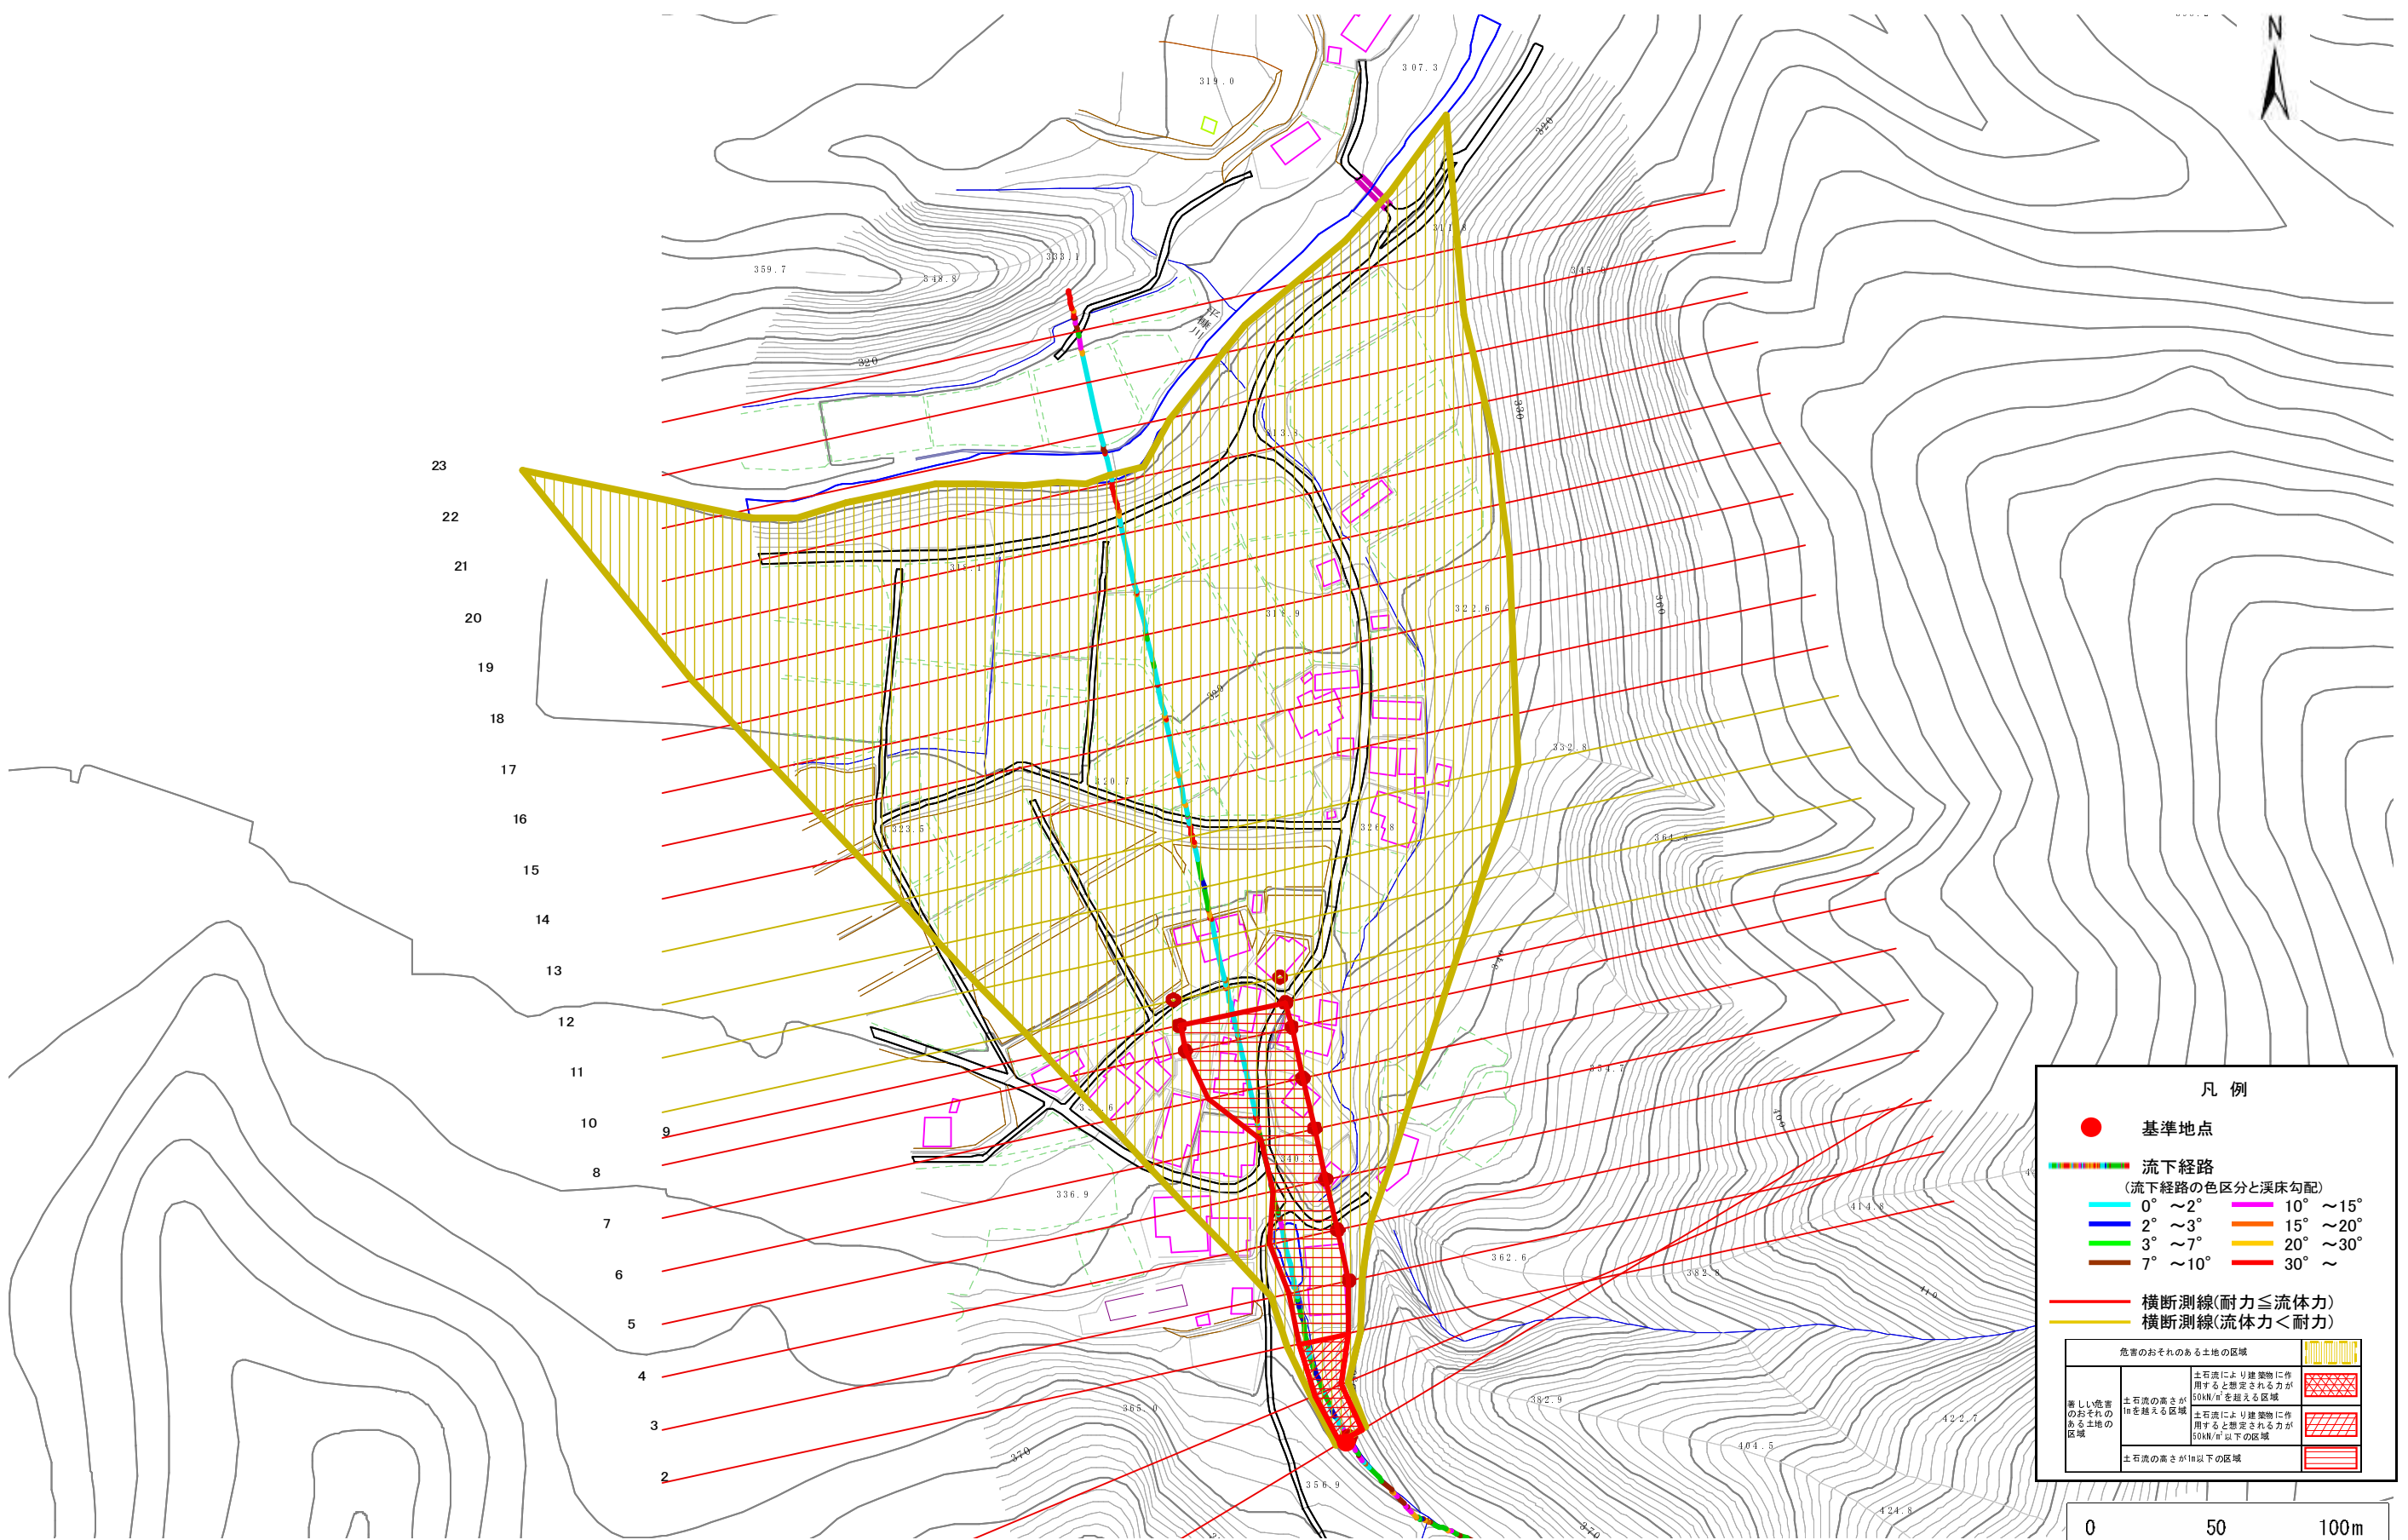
N

307.3
319.0
320
359.7
348.8
333.1
320
313.3
315
318.9
322.6
300
320
332.8
320.7
323.5
324.8
364.8
340.3
336.9
362.6
382.8
382.9
365.9
370
356.9
404.5
414.8
422.7
424.8
410
370

23
22
21
20
19
18
17
16
15
14
13
12
11
10
9
8
7
6
5
4
3
2

凡　例

基準地点

流下経路
（流下経路の色区分と渓床勾配）

| | |
|---|---|
| 0°　～2° | 10°　～15° |
| 2°　～3° | 15°　～20° |
| 3°　～7° | 20°　～30° |
| 7°　～10° | 30°　～ |

横断測線(耐力≦流体力)
横断測線(流体力＜耐力)

| 危害のおそれのある土地の区域 | | |
|---|---|---|
| 著しい危害のおそれのある土地の区域 | 土石流の高さが1mを越える区域 | 土石流により建築物に作用すると想定される力が50kN/m²を超える区域 |
| | | 土石流により建築物に作用すると想定される力が50kN/m²以下の区域 |
| | 土石流の高さが1m以下の区域 | |

0
50
100m